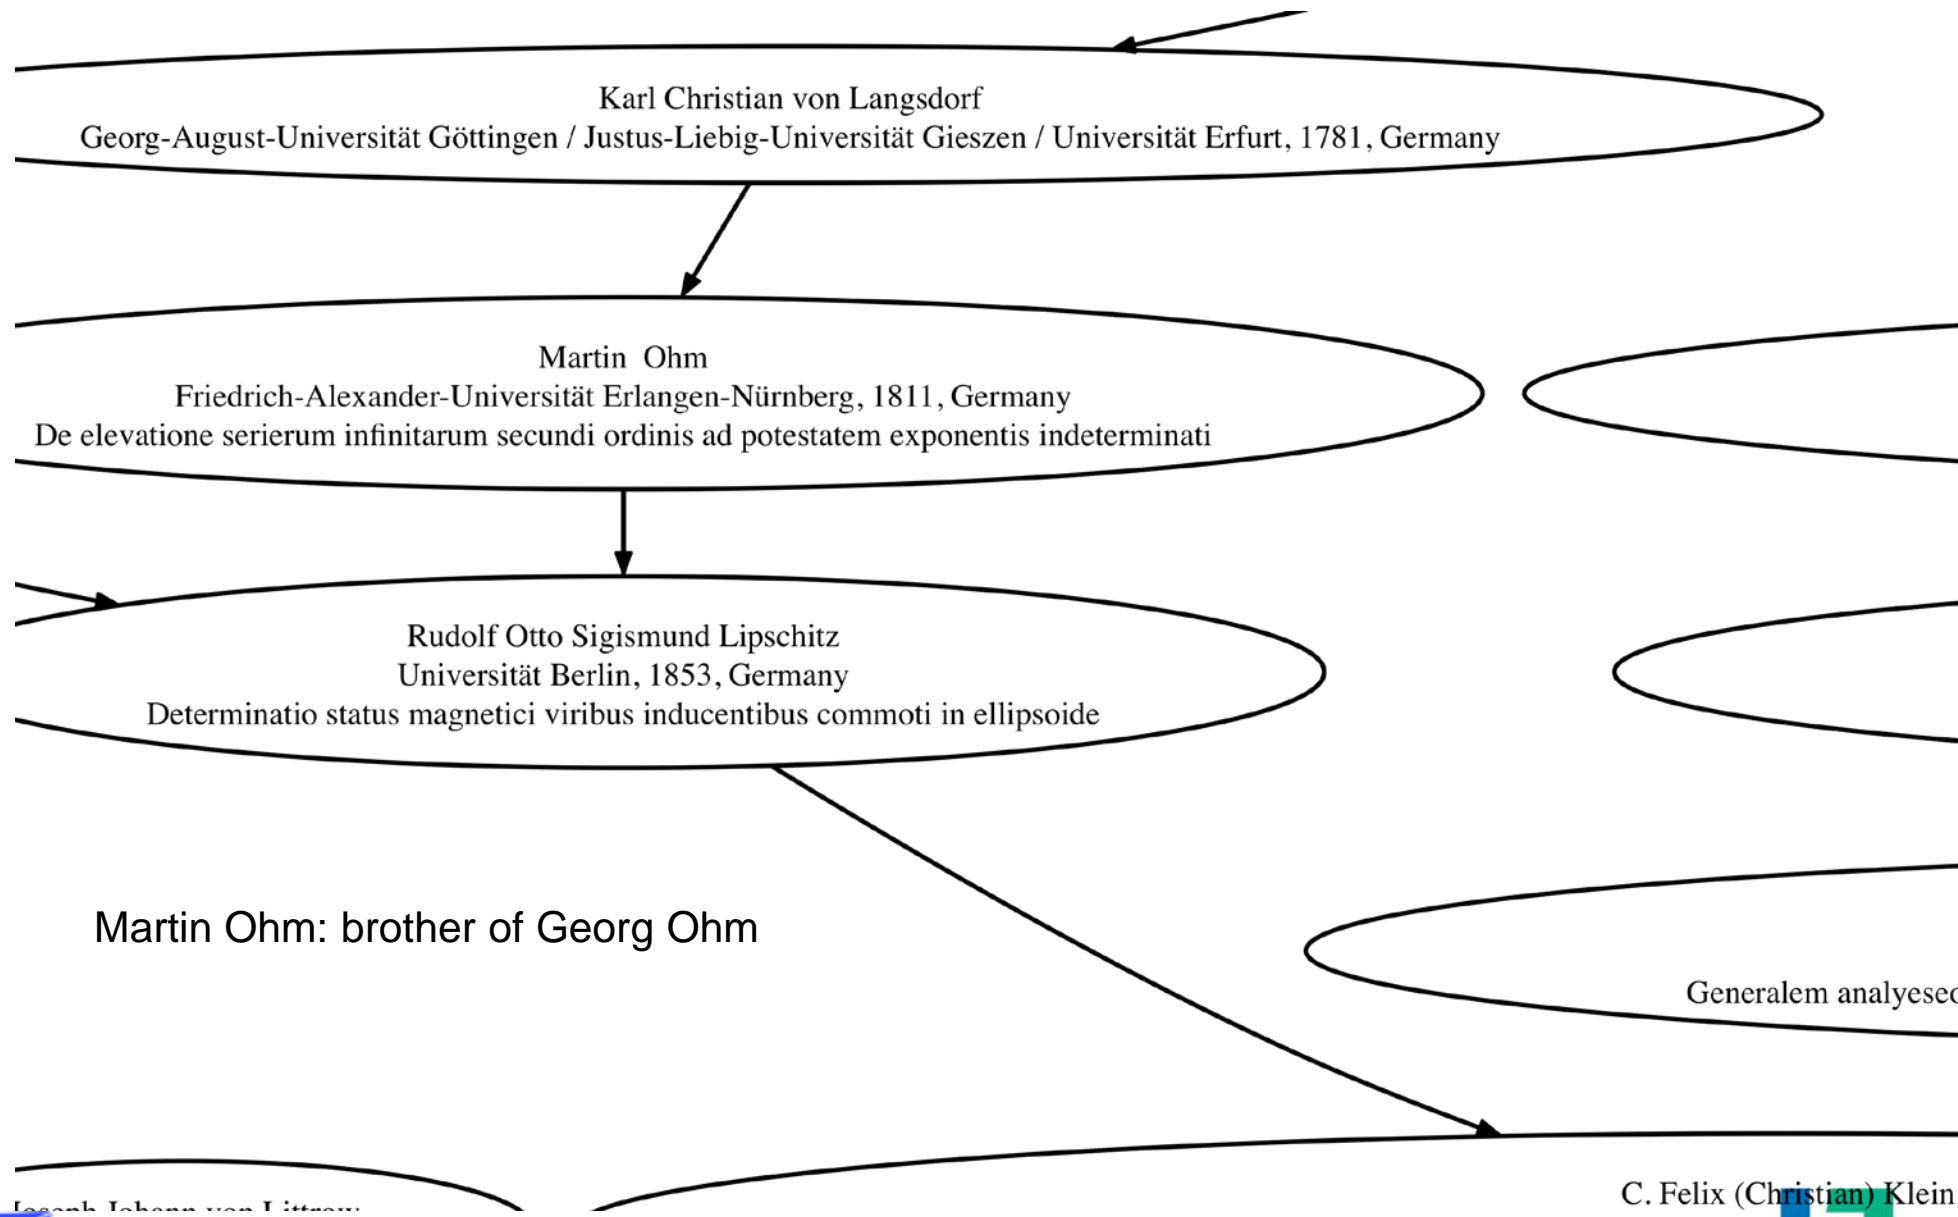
Karl Christian von Langsdorf
Georg-August-Universität Göttingen / Justus-Liebig-Universität Gieszen / Universität Erfurt, 1781, Germany

Martin Ohm
Friedrich-Alexander-Universität Erlangen-Nürnberg, 1811, Germany
De elevatione serierum infinitarum secundi ordinis ad potestatem exponentis indeterminati

Rudolf Otto Sigismund Lipschitz
Universität Berlin, 1853, Germany
Determinatio status magnetici viribus inducentibus commoti in ellipsoide

Martin Ohm: brother of Georg Ohm

Generalem analyese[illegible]

C. Felix (Christian) Klein

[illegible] Johann von Littrow